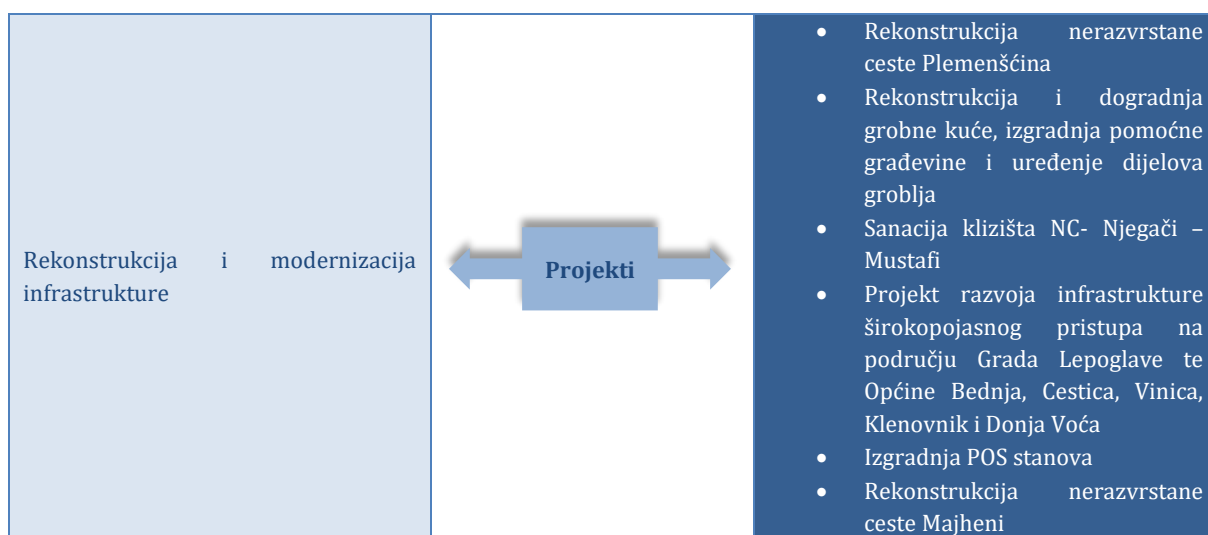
| Rekonstrukcija i modernizacija infrastrukture | Projekti | • Rekonstrukcija nerazvrstane ceste Plemenšćina<br>• Rekonstrukcija i dogradnja grobne kuće, izgradnja pomoćne građevine i uređenje dijelova groblja<br>• Sanacija klizišta NC- Njegači – Mustafi<br>• Projekt razvoja infrastrukture širokopojasnog pristupa na području Grada Lepoglave te Općine Bednja, Cestica, Vinica, Klenovnik i Donja Voća<br>• Izgradnja POS stanova<br>• Rekonstrukcija nerazvrstane ceste Majheni |
|---|---|---|